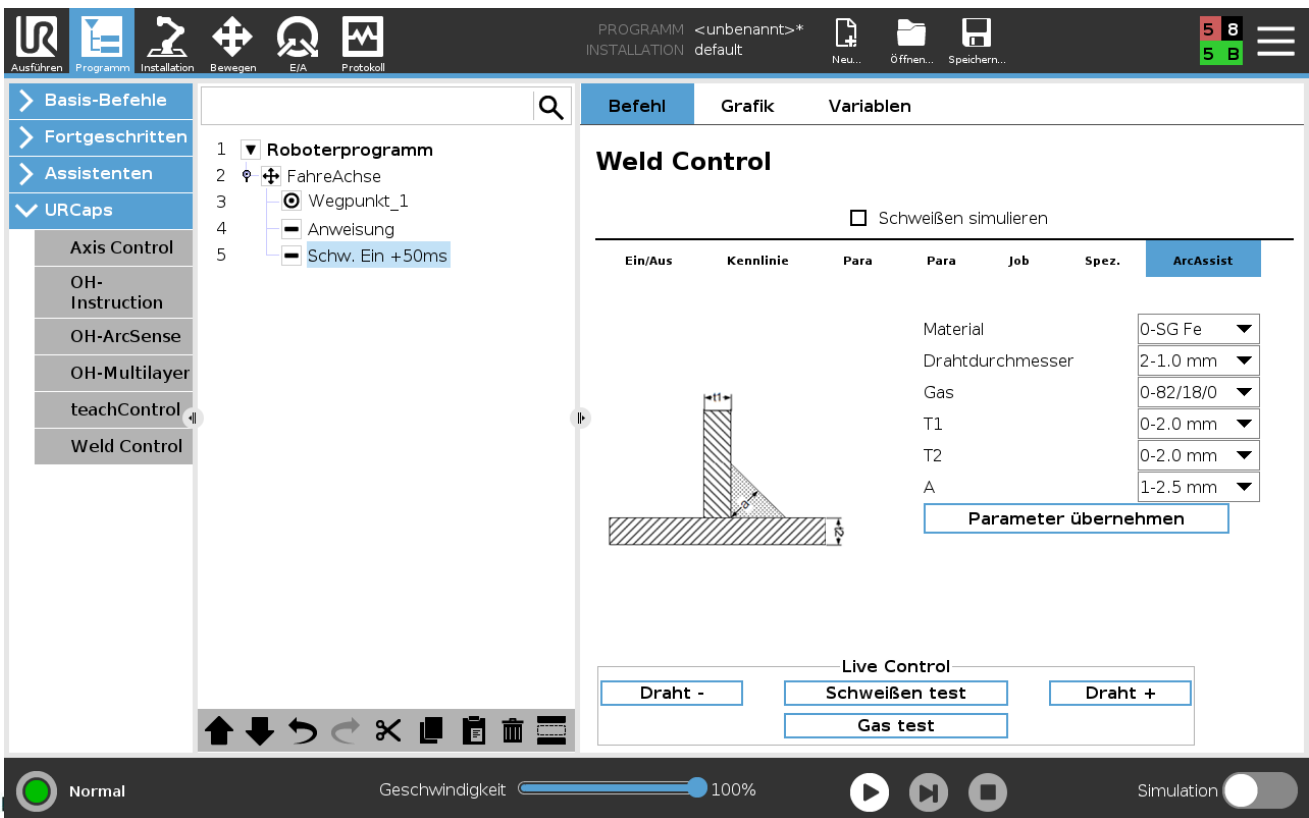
Ausführen Programm Installation Bewegen E/A Protokoll

PROGRAMM <unbenannt>*
INSTALLATION default

Neu... Öffnen... Speichern...

5 8
5 B

Basis-Befehle
Fortgeschritten
Assistenten
URCaps
Axis Control
OH-Instruction
OH-ArcSense
OH-Multilayer
teachControl
Weld Control

1 Roboterprogramm
2 FahreAchse
3 Wegpunkt_1
4 Anweisung
5 Schw. Ein +50ms

Befehl Grafik Variablen

Weld Control

Schweißen simulieren

| Ein/Aus | Kennlinie | Para | Para | Job | Spez. | ArcAssist |
|---|---|---|---|---|---|---|

t1
a
t2

Material 0-SG Fe
Drahtdurchmesser 2-1.0 mm
Gas 0-82/18/0
T1 0-2.0 mm
T2 0-2.0 mm
A 1-2.5 mm

Parameter übernehmen

Live Control
Draht - Schweißen test Draht +
Gas test

Normal
Geschwindigkeit 100%
Simulation